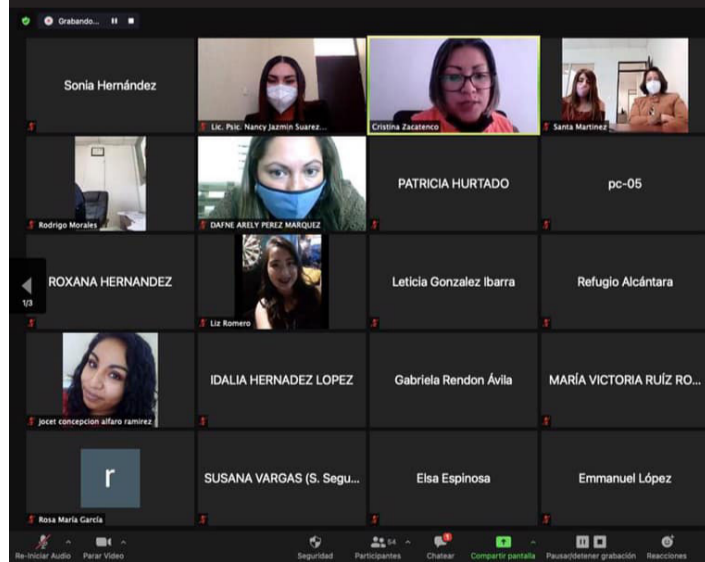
Grabando...

Sonia Hernández

Lic. Psic. Nancy Jazmin Suarez...

Cristina Zacatenco

Santa Martinez

Rodrigo Morales

DAFNE ARELY PEREZ MARQUEZ

PATRICIA HURTADO

pc-05

ROXANA HERNANDEZ

1/3

Liz Romero

Leticia Gonzalez Ibarra

Refugio Alcántara

jocet concepcion alfaro ramirez

IDALIA HERNADEZ LOPEZ

Gabriela Rendon Ávila

MARÍA VICTORIA RUÍZ RO...

r

Rosa María García

SUSANA VARGAS (S. Segu...

Elsa Espinosa

Emmanuel López

Re-iniciar Audio

Parar Video

Seguridad

54

Participantes

Chatear

Compartir pantalla

Pausar/detener grabación

Reacciones